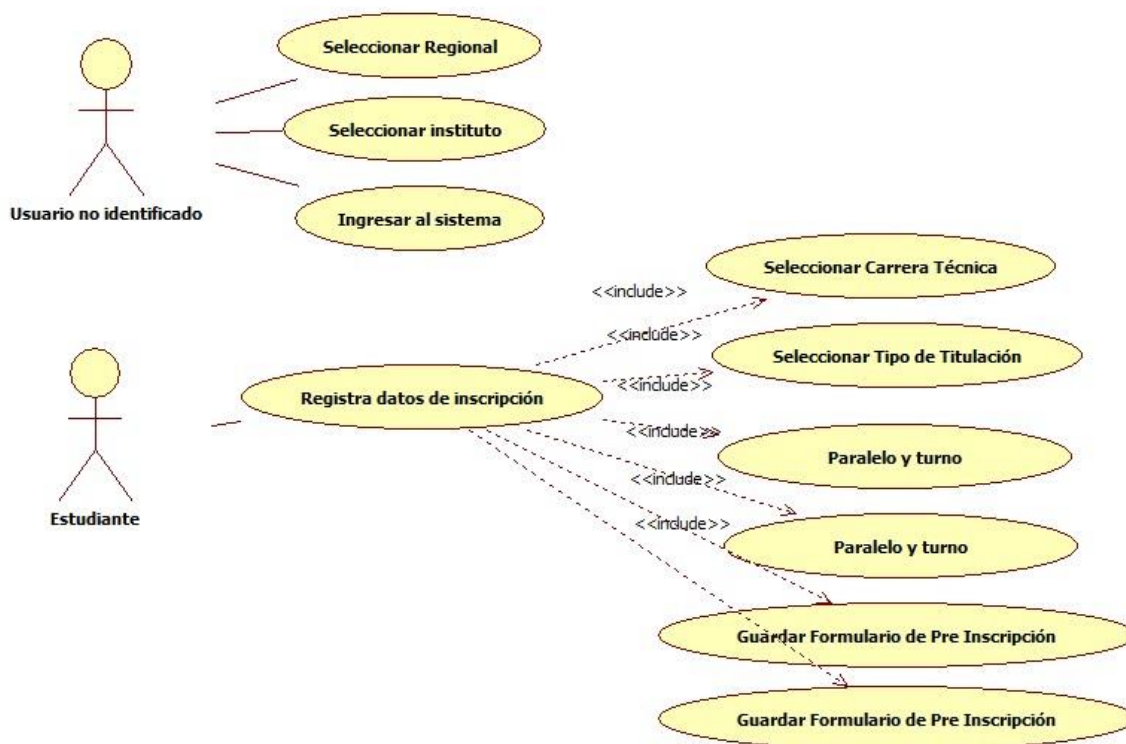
Seleccionar Regional

Seleccionar instituto

Ingresar al sistema

Usuario no identificado

Seleccionar Carrera Técnica

<<include>>

<<include>>

Seleccionar Tipo de Titulación

<<include>>

Registra datos de inscripción

<<include>>

Paralelo y turno

<<include>>

Estudiante

<<include>>

Paralelo y turno

Guardar Formulario de Pre Inscripción

Guardar Formulario de Pre Inscripción